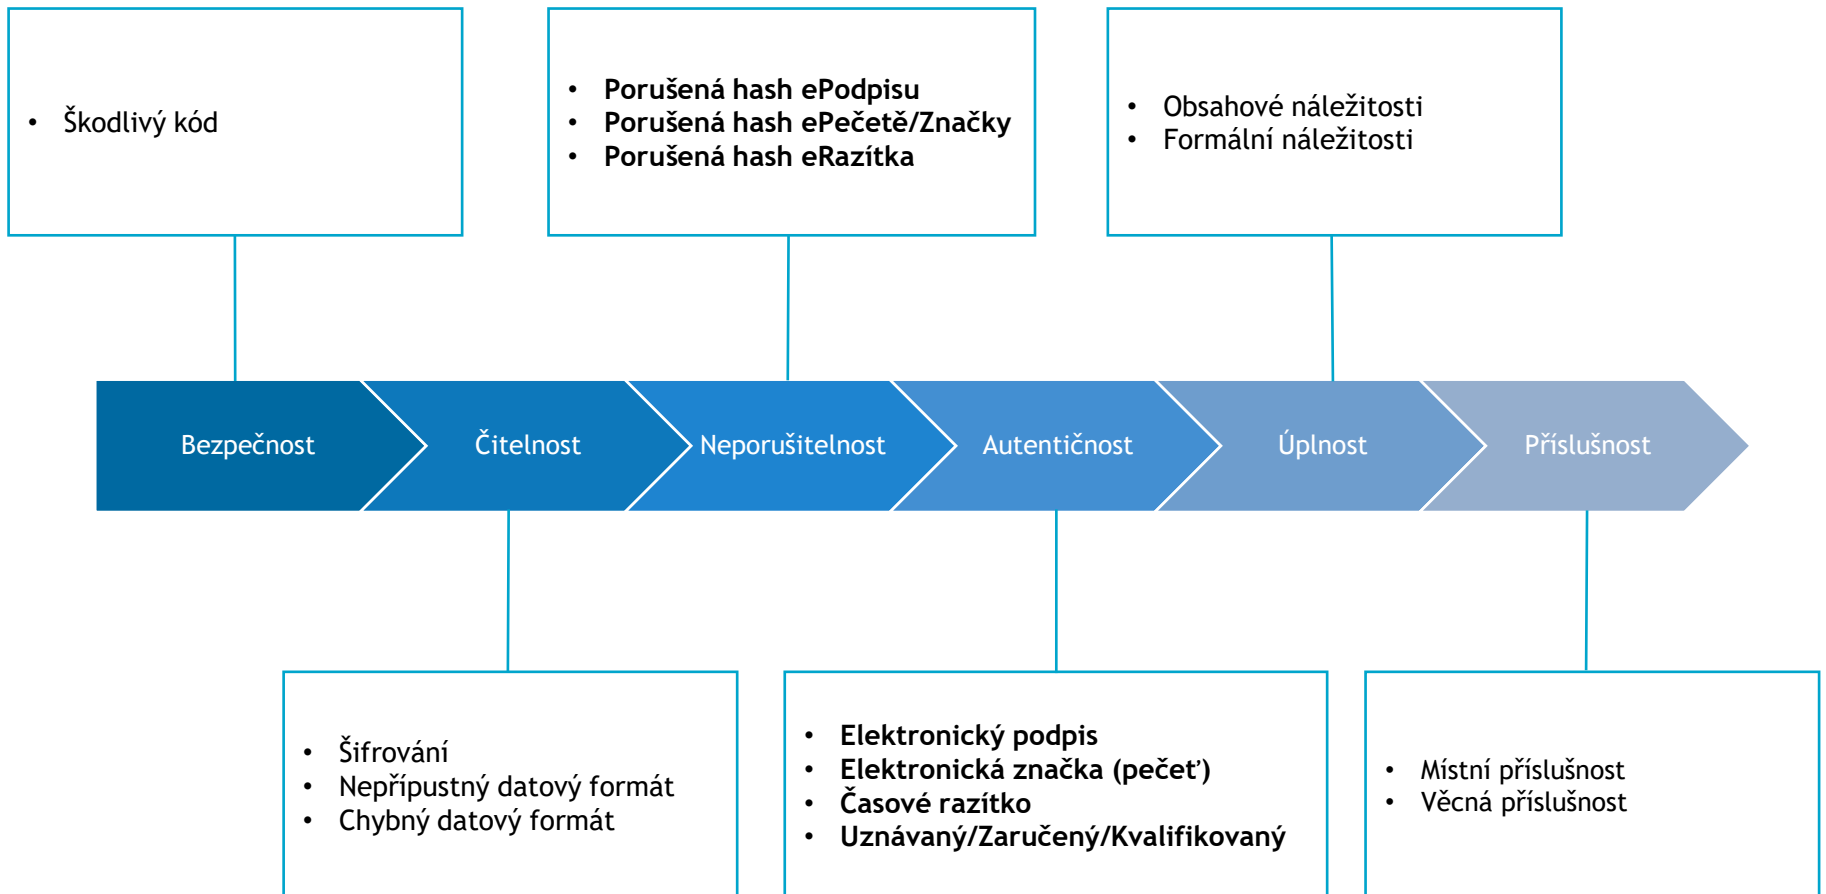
• Škodlivý kód

• Porušená hash ePodpisu
• Porušená hash ePečetě/Značky
• Porušená hash eRazítka

• Obsahové náležitosti
• Formální náležitosti

Bezpečnost

Čitelnost

Neporušitelnost

Autentičnost

Úplnost

Příslušnost

• Šifrování
• Nepřípustný datový formát
• Chybný datový formát

• Elektronický podpis
• Elektronická značka (pečeť)
• Časové razítko
• Uznávaný/Zaručený/Kvalifikovaný

• Místní příslušnost
• Věcná příslušnost